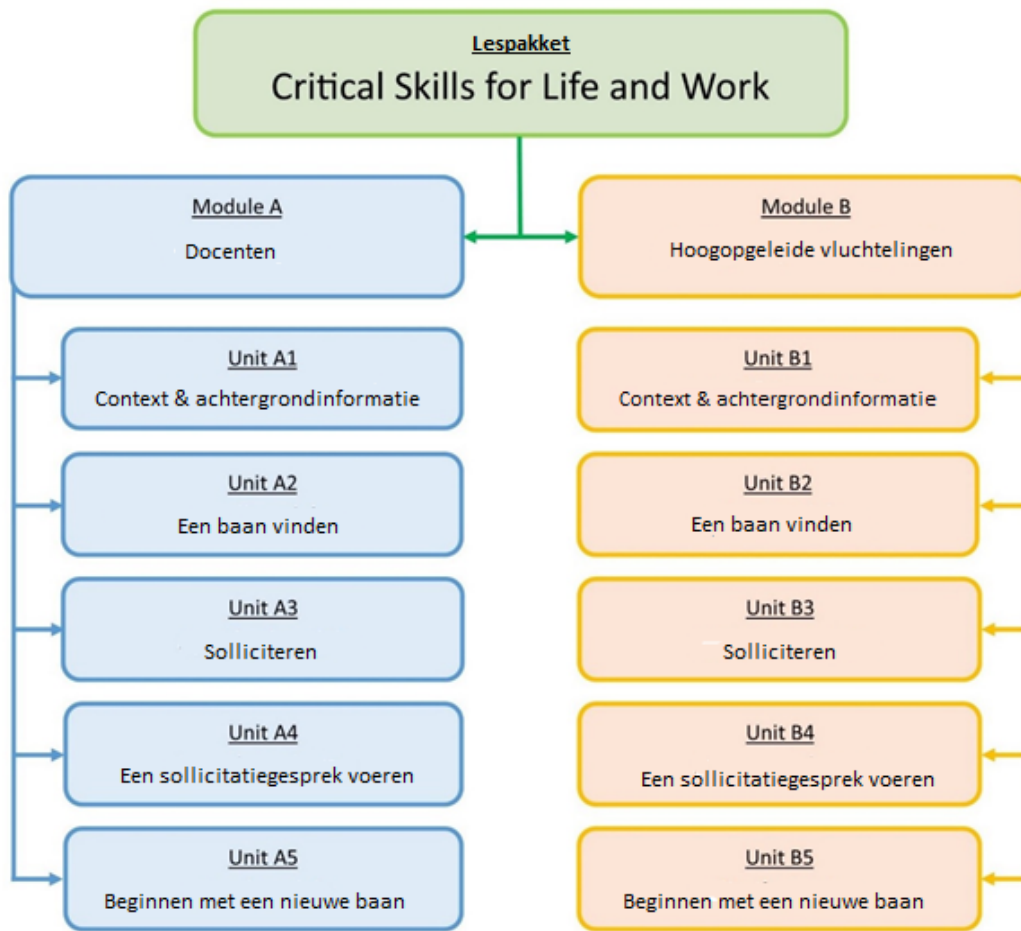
Lespakket
Critical Skills for Life and Work

Module A
Docenten

Unit A1
Context & achtergrondinformatie

Unit A2
Een baan vinden

Unit A3
Solliciteren

Unit A4
Een sollicitatiegesprek voeren

Unit A5
Beginnen met een nieuwe baan

Module B
Hoogopgeleide vluchtelingen

Unit B1
Context & achtergrondinformatie

Unit B2
Een baan vinden

Unit B3
Solliciteren

Unit B4
Een sollicitatiegesprek voeren

Unit B5
Beginnen met een nieuwe baan